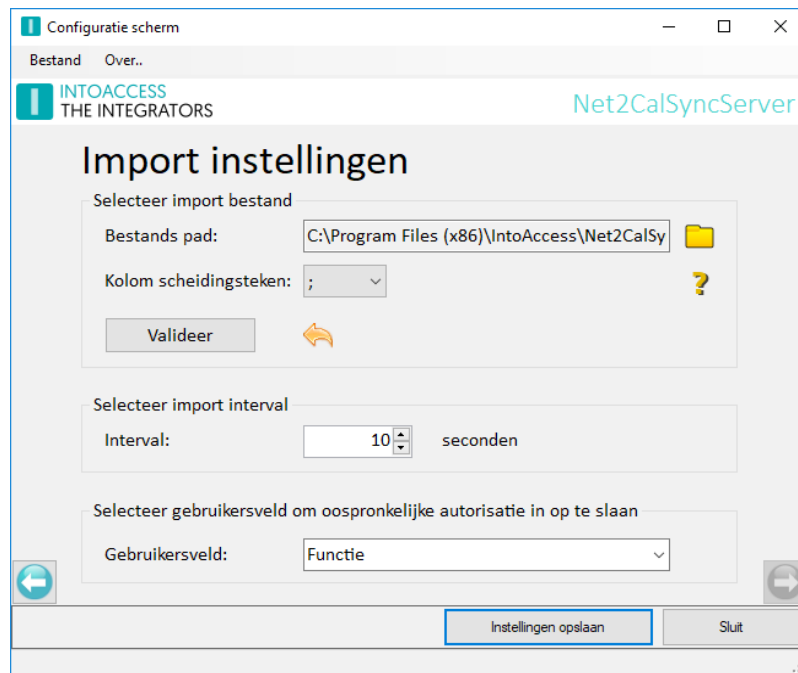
Configuratie scherm

Bestand Over..

INTOACCESS
THE INTEGRATORS

Net2CalSyncServer

Import instellingen

Selecteer import bestand

Bestands pad: C:\Program Files (x86)\IntoAccess\Net2CalSy

Kolom scheidingsteken: ;

?

Valideer

Selecteer import interval

Interval: 10 seconden

Selecteer gebruikersveld om oospronkelijke autorisatie in op te slaan

Gebruikersveld: Functie

Instellingen opslaan

Sluit